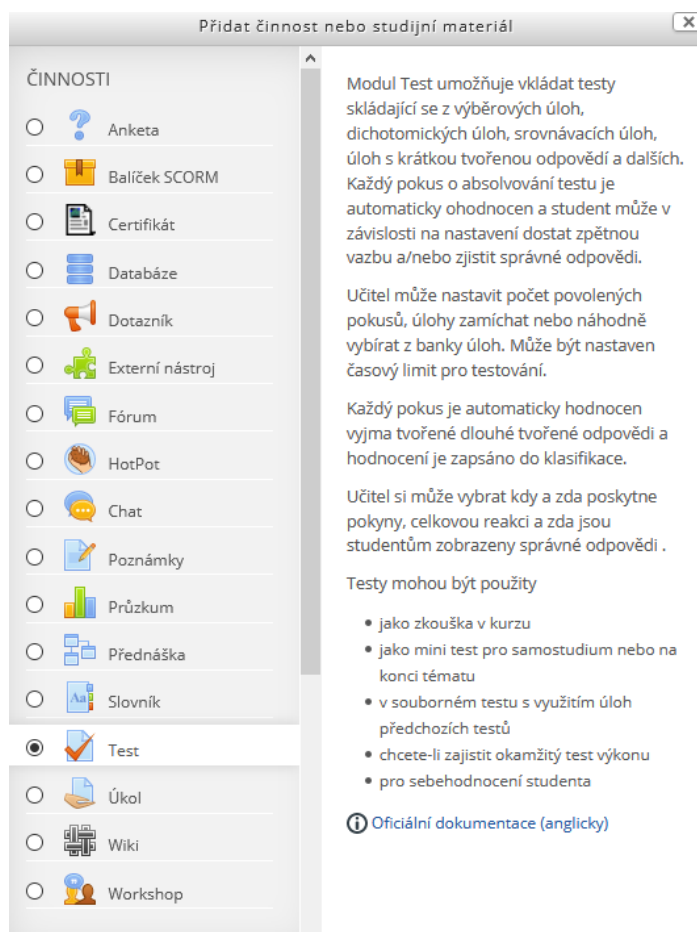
Přidat činnost nebo studijní materiál

ČINNOSTI

Anketa

Balíček SCORM

Certifikát

Databáze

Dotazník

Externí nástroj

Fórum

HotPot

Chat

Poznámky

Průzkum

Přednáška

Slovník

Test

Úkol

Wiki

Workshop

Modul Test umožňuje vkládat testy skládající se z výběrových úloh, dichotomických úloh, srovnávacích úloh, úloh s krátkou tvořenou odpovědí a dalších. Každý pokus o absolvování testu je automaticky ohodnocen a student může v závislosti na nastavení dostat zpětnou vazbu a/nebo zjistit správné odpovědi.

Učitel může nastavit počet povolených pokusů, úlohy zamíchat nebo náhodně vybírat z banky úloh. Může být nastaven časový limit pro testování.

Každý pokus je automaticky hodnocen vyjma tvořené dlouhé tvořené odpovědi a hodnocení je zapsáno do klasifikace.

Učitel si může vybrat kdy a zda poskytne pokyny, celkovou reakci a zda jsou studentům zobrazeny správné odpovědi .

Testy mohou být použity

- jako zkouška v kurzu
- jako mini test pro samostudium nebo na konci tématu
- v souborném testu s využitím úloh předchozích testů
- chcete-li zajistit okamžitý test výkonu
- pro sebehodnocení studenta

Oficiální dokumentace (anglicky)